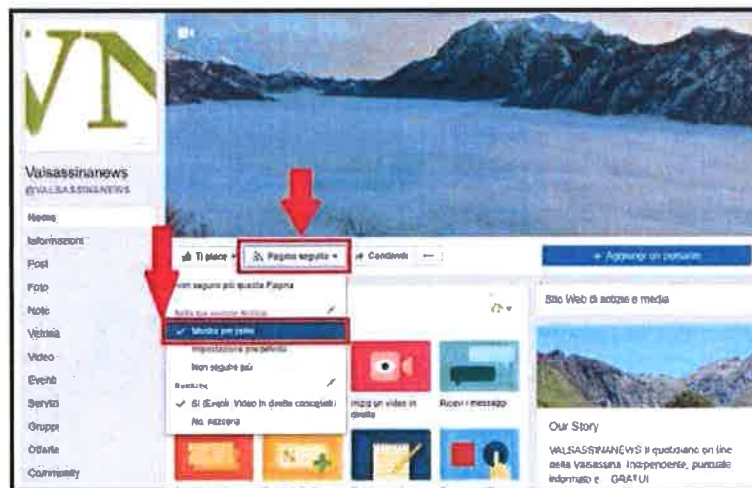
VN

Valsassinanews
@VALSASSINANEWS

Home
Informazioni
Post
Foto
Note
Vetrina
Video
Eventi
Servizi
Gruppi
Offerte
Community

Ti piace
Pagina seguita
Condividi
...
+ Aggiungi un pulsante

Non seguire più questa Pagina
Nella tua sezione Notizie
✓ Mostra per primi
Impostazione predefinita
Non seguire più
Notifiche
✓ Sì (Eventi, Video in diretta consigliati)
No, nessuna

Inizia un video in diretta
Ricevi messaggi

Sito Web di notizie e media

Our Story
VALSASSINANEWS il quotidiano on line della Valsassina. Indipendente, puntuale, informato e ... GRATUITO